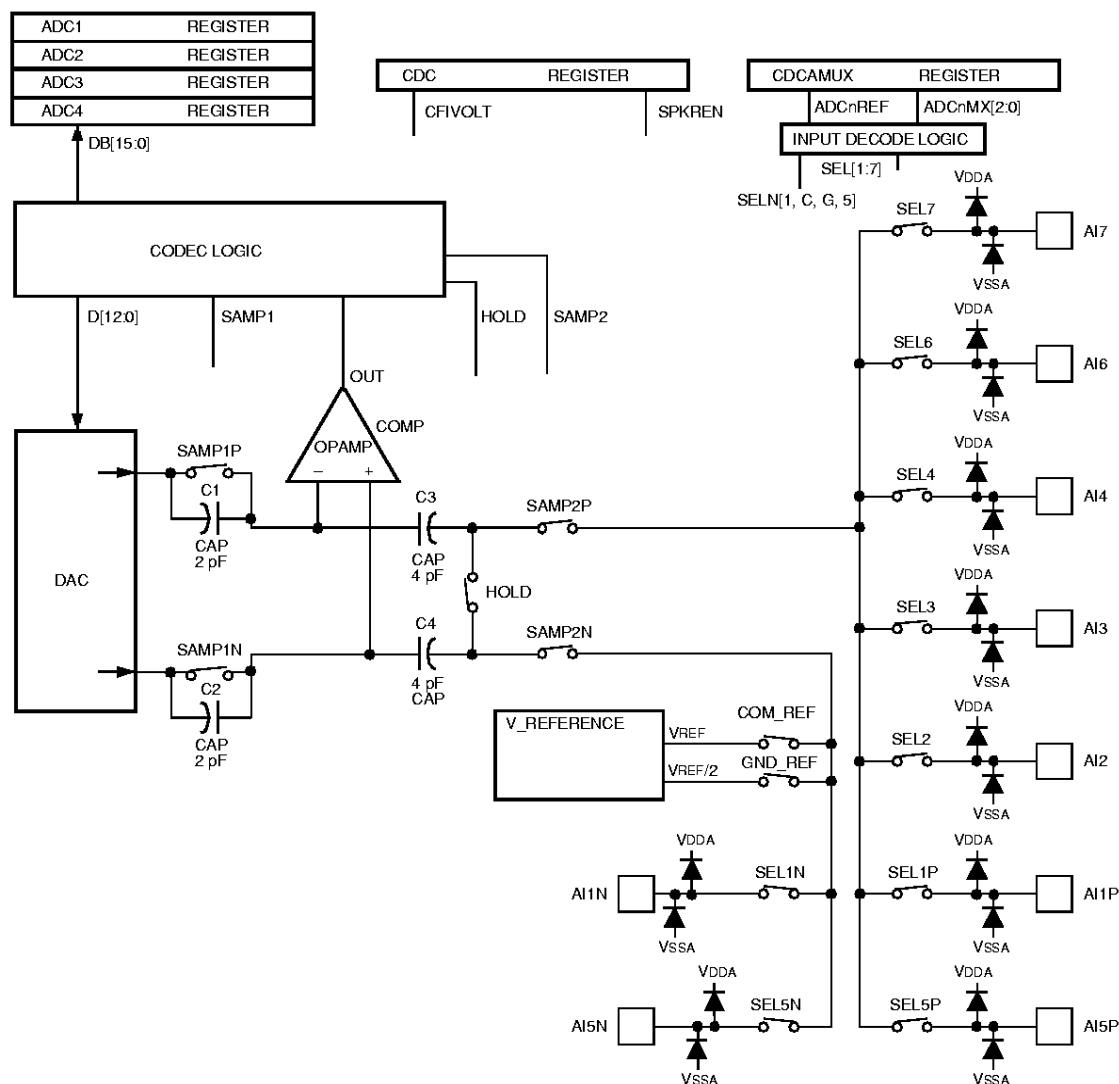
| ADC1 | REGISTER |
|---|---|
| ADC2 | REGISTER |
| ADC3 | REGISTER |
| ADC4 | REGISTER |

DB[15:0]

CDC REGISTER
CFIVOLT
SPKREN

CDCAMUX REGISTER
ADCnREF
ADCnMX[2:0]
INPUT DECODE LOGIC
SEL[1:7]
SELN[1, C, G, 5]

CODEC LOGIC
D[12:0]
SAMP1
HOLD
SAMP2
OUT
COMP
OPAMP
−
+

DAC

SAMP1P
C1
CAP
2 pF

SAMP1N
C2
CAP
2 pF

C3
CAP
4 pF
HOLD
C4
4 pF
CAP

SAMP2P
SAMP2N

V_REFERENCE
VREF
VREF/2
COM_REF
GND_REF

VDDA
SEL7
AI7
VSSA

VDDA
SEL6
AI6
VSSA

VDDA
SEL4
AI4
VSSA

VDDA
SEL3
AI3
VSSA

VDDA
SEL2
AI2
VSSA

VDDA
SEL1P
AI1P
VSSA

VDDA
SEL5P
AI5P
VSSA

VDDA
AI1N
SEL1N
VSSA

VDDA
AI5N
SEL5N
VSSA